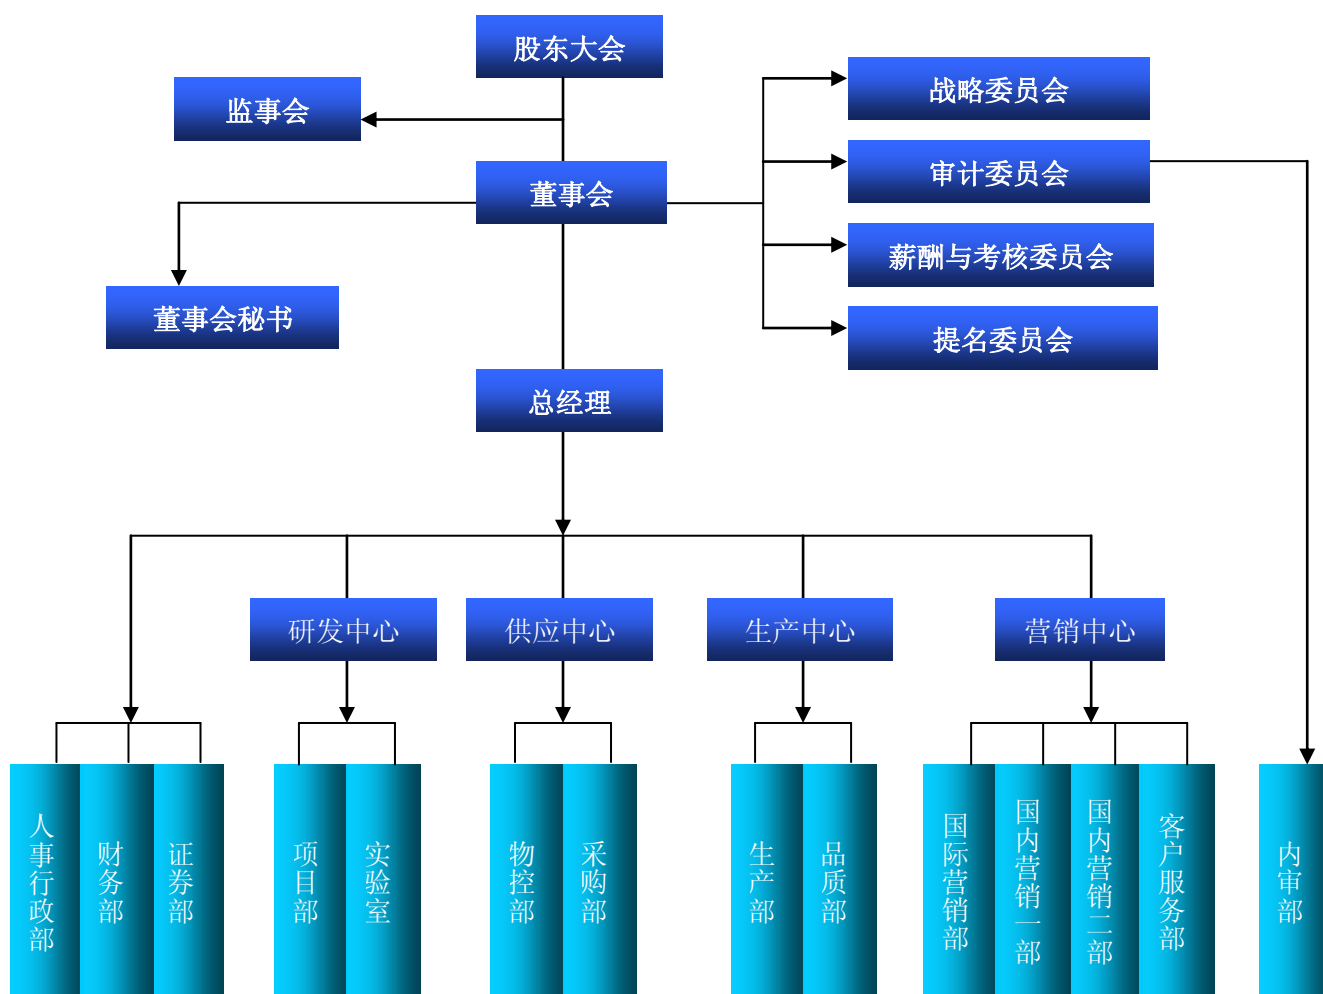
股东大会

监事会

董事会

董事会秘书

战略委员会

审计委员会

薪酬与考核委员会

提名委员会

总经理

研发中心

供应中心

生产中心

营销中心

人事行政部

财务部

证券部

项目部

实验室

物控部

采购部

生产部

品质部

国际营销部

国内营销一部

国内营销二部

客户服务部

内审部